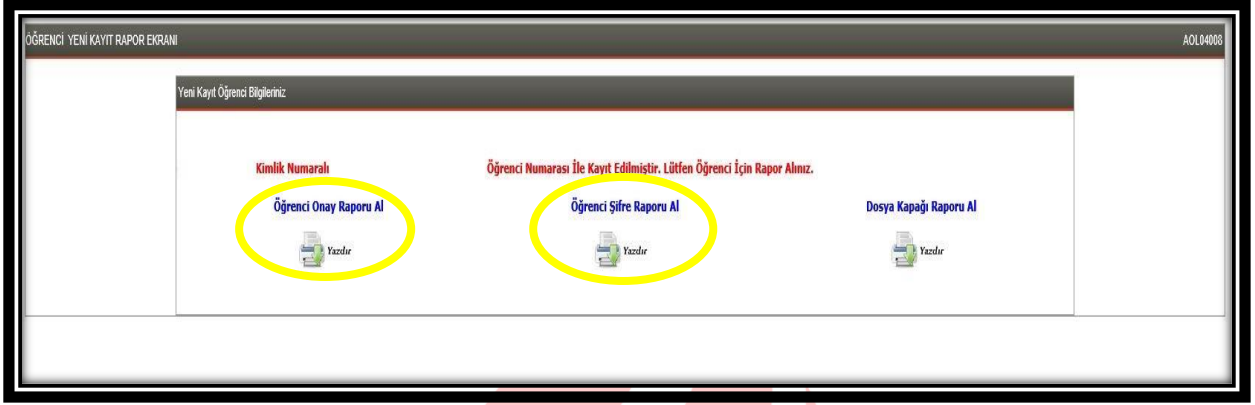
ÖĞRENCİ YENİ KAYIT RAPOR EKRANI

AOL04008

Yeni Kayıt Öğrenci Bilgileriniz

Kimlik Numaralı

Öğrenci Numarası İle Kayıt Edilmiştir. Lütfen Öğrenci İçin Rapor Alınız.

Öğrenci Onay Raporu Al

Yazdır

Öğrenci Şifre Raporu Al

Yazdır

Dosya Kapağı Raporu Al

Yazdır